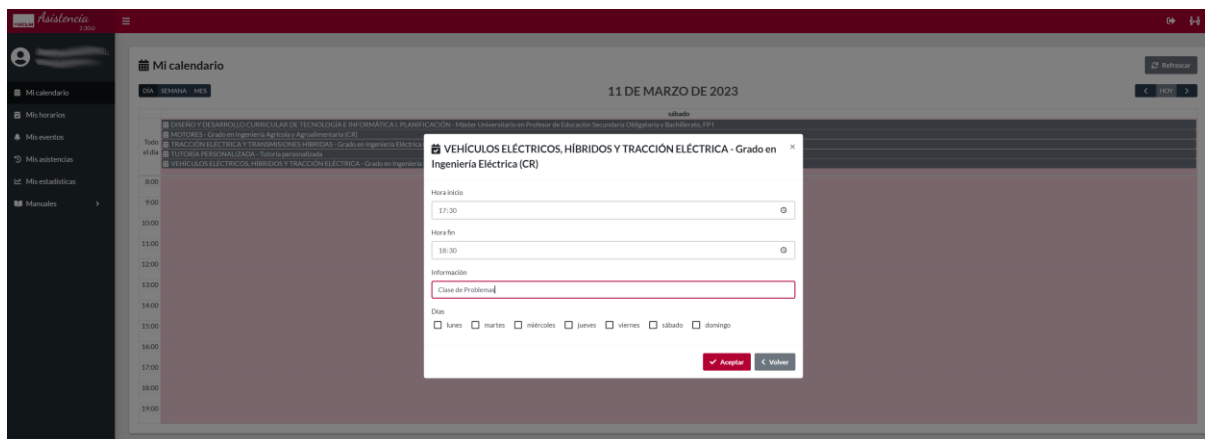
Asistencia
2.30.0

Mi calendario
Mis horarios
Mis eventos
Mis asistencias
Mis estadísticas
Manuales

Mi calendario

Refrescar

DÍA SEMANA MES

11 DE MARZO DE 2023

HOY

sábado

Todo el día
DISEÑO Y DESARROLLO CURRICULAR DE TECNOLOGÍA E INFORMÁTICA I. PLANIFICACIÓN - Máster Universitario en Profesor de Educación Secundaria Obligatoria y Bachillerato, FP i
MOTORES - Grado en Ingeniería Agrícola y Agroalimentaria (CR)
TRACCIÓN ELÉCTRICA Y TRANSMISIONES HÍBRIDAS - Grado en Ingeniería Eléctrica
TUTORÍA PERSONALIZADA - Tutoría personalizada
VEHÍCULOS ELÉCTRICOS, HÍBRIDOS Y TRACCIÓN ELÉCTRICA - Grado en Ingeniería

8:00
9:00
10:00
11:00
12:00
13:00
14:00
15:00
16:00
17:00
18:00
19:00

VEHÍCULOS ELÉCTRICOS, HÍBRIDOS Y TRACCIÓN ELÉCTRICA - Grado en Ingeniería Eléctrica (CR)

Hora inicio
17:30
Hora fin
18:30
Información
Clase de Problemas
Días
lunes martes miércoles jueves viernes sábado domingo

Aceptar
Volver